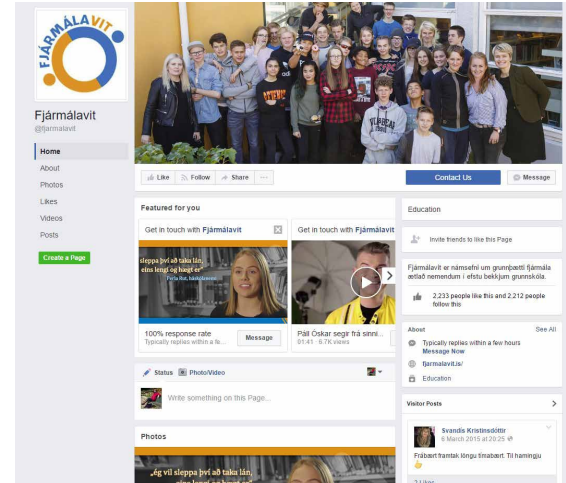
FJÁRMÁLAVIT

Fjármálavit
@fjarmalavit

Home
About
Photos
Likes
Videos
Posts

Create a Page

Like
Follow
Share
...

Contact Us
Message

Featured for you

Get in touch with Fjármálavit

sleppa því að taka lán, eins lengi og hægt er"
Perla Rut, framhaldsskólanemi

100% response rate
Typically replies within a fe...
Message

Get in touch with Fjármálavit

Páll Óskar segir frá sinni...
01:41 · 6.7K views

Status
Photo/Video

Write something on this Page...

Photos

„ég vil sleppa því að taka lán,
eins lengi og hægt er"

Education

Invite friends to like this Page

Fjármálavit er námsefni um grunnþætti fjármála ætlað nemendum í efstu bekkjum grunnskóla.

2,233 people like this and 2,212 people follow this

About
See All

Typically replies within a few hours
Message Now

fjarmalavit.is/

Education

Visitor Posts

Svandís Kristinsdóttir
6 March 2015 at 20:25

Frábært framtak löngu tímabært. Til hamingju

2 Likes